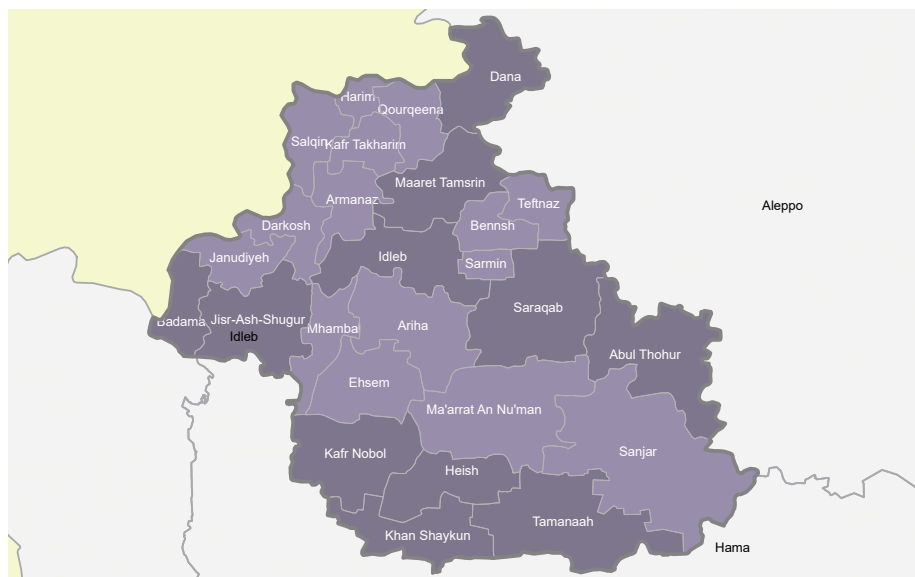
Dana
Harim
Qourqeena
Salqin
Kafr Takharim
Maaret Tamsrin
Teftnaz
Aleppo
Armanaz
Darkosh
Bennsh
Janudiyeh
Idleb
Sarmin
Saraqab
Badama
Jisr-Ash-Shugur
Idleb
Mhambal
Ariha
Abul Thohur
Ehsem
Ma'arrat An Nu'man
Kafr Nobol
Sanjar
Heish
Tamanaah
Khan Shaykun
Hama